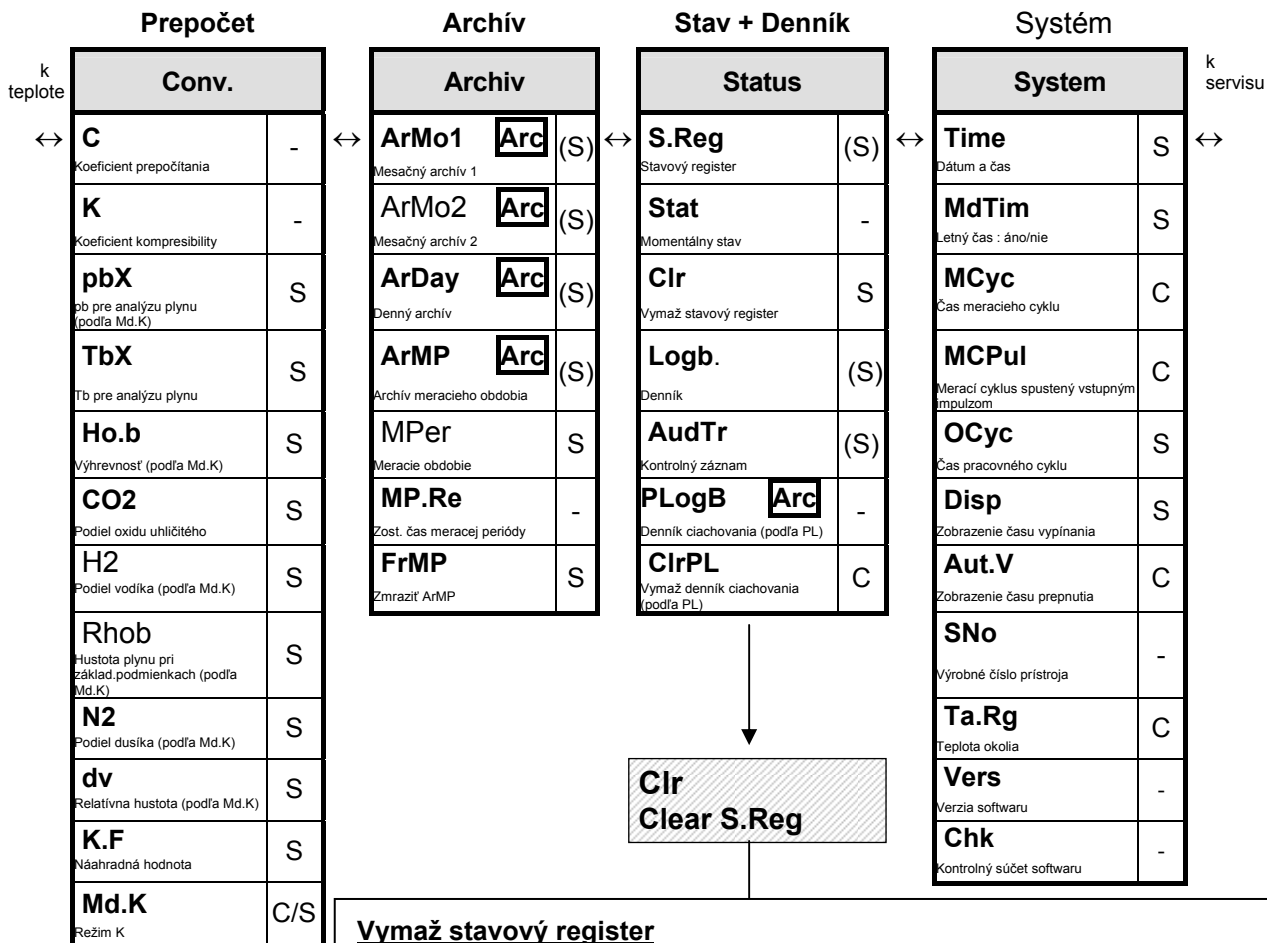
| Prepočet | | Archív | | Stav + Denník | | Systém | |
|---|---|---|---|---|---|---|---|
| **Conv.** | | **Archiv** | | **Status** | | **System** | |
| **C** Koeficient prepočítania | - | **ArMo1** Arc Mesačný archív 1 | (S) | **S.Reg** Stavový register | (S) | **Time** Dátum a čas | S |
| **K** Koeficient kompresibility | - | ArMo2 Arc Mesačný archív 2 | (S) | **Stat** Momentálny stav | - | **MdTim** Letný čas : áno/nie | S |
| **pbX** pb pre analýzu plynu (podľa Md.K) | S | **ArDay** Arc Denný archív | (S) | **Clr** Vymaž stavový register | S | **MCyc** Čas meracieho cyklu | C |
| **TbX** Tb pre analýzu plynu | S | **ArMP** Arc Archív meracieho obdobia | (S) | **Logb**. Denník | (S) | **MCPul** Merací cyklus spustený vstupným impulzom | C |
| **Ho.b** Výhrevnosť (podľa Md.K) | S | MPer Meracie obdobie | S | **AudTr** Kontrolný záznam | (S) | **OCyc** Čas pracovného cyklu | S |
| **CO2** Podiel oxidu uhličitého | S | **MP.Re** Zost. čas meracej periódy | - | **PLogB** Arc Denník ciachovania (podľa PL) | - | **Disp** Zobrazenie času vypínania | S |
| H2 Podiel vodíka (podľa Md.K) | S | **FrMP** Zmraziť ArMP | S | **ClrPL** Vymaž denník ciachovania (podľa PL) | C | **Aut.V** Zobrazenie času prepnutia | C |
| Rhob Hustota plynu pri základ.podmienkach (podľa Md.K) | S | | | | | **SNo** Výrobné číslo prístroja | - |
| **N2** Podiel dusíka (podľa Md.K) | S | | | | | **Ta.Rg** Teplota okolia | C |
| **dv** Relatívna hustota (podľa Md.K) | S | | | | | **Vers** Verzia softwaru | - |
| **K.F** Náahradná hodnota | S | | | | | **Chk** Kontrolný súčet softwaru | - |
| **Md.K** Režim K | C/S | | | | | | |

k teplote ↔ ↔ ↔ ↔ ↔ k servisu

**Clr**
**Clear S.Reg**

**Vymaž stavový register**